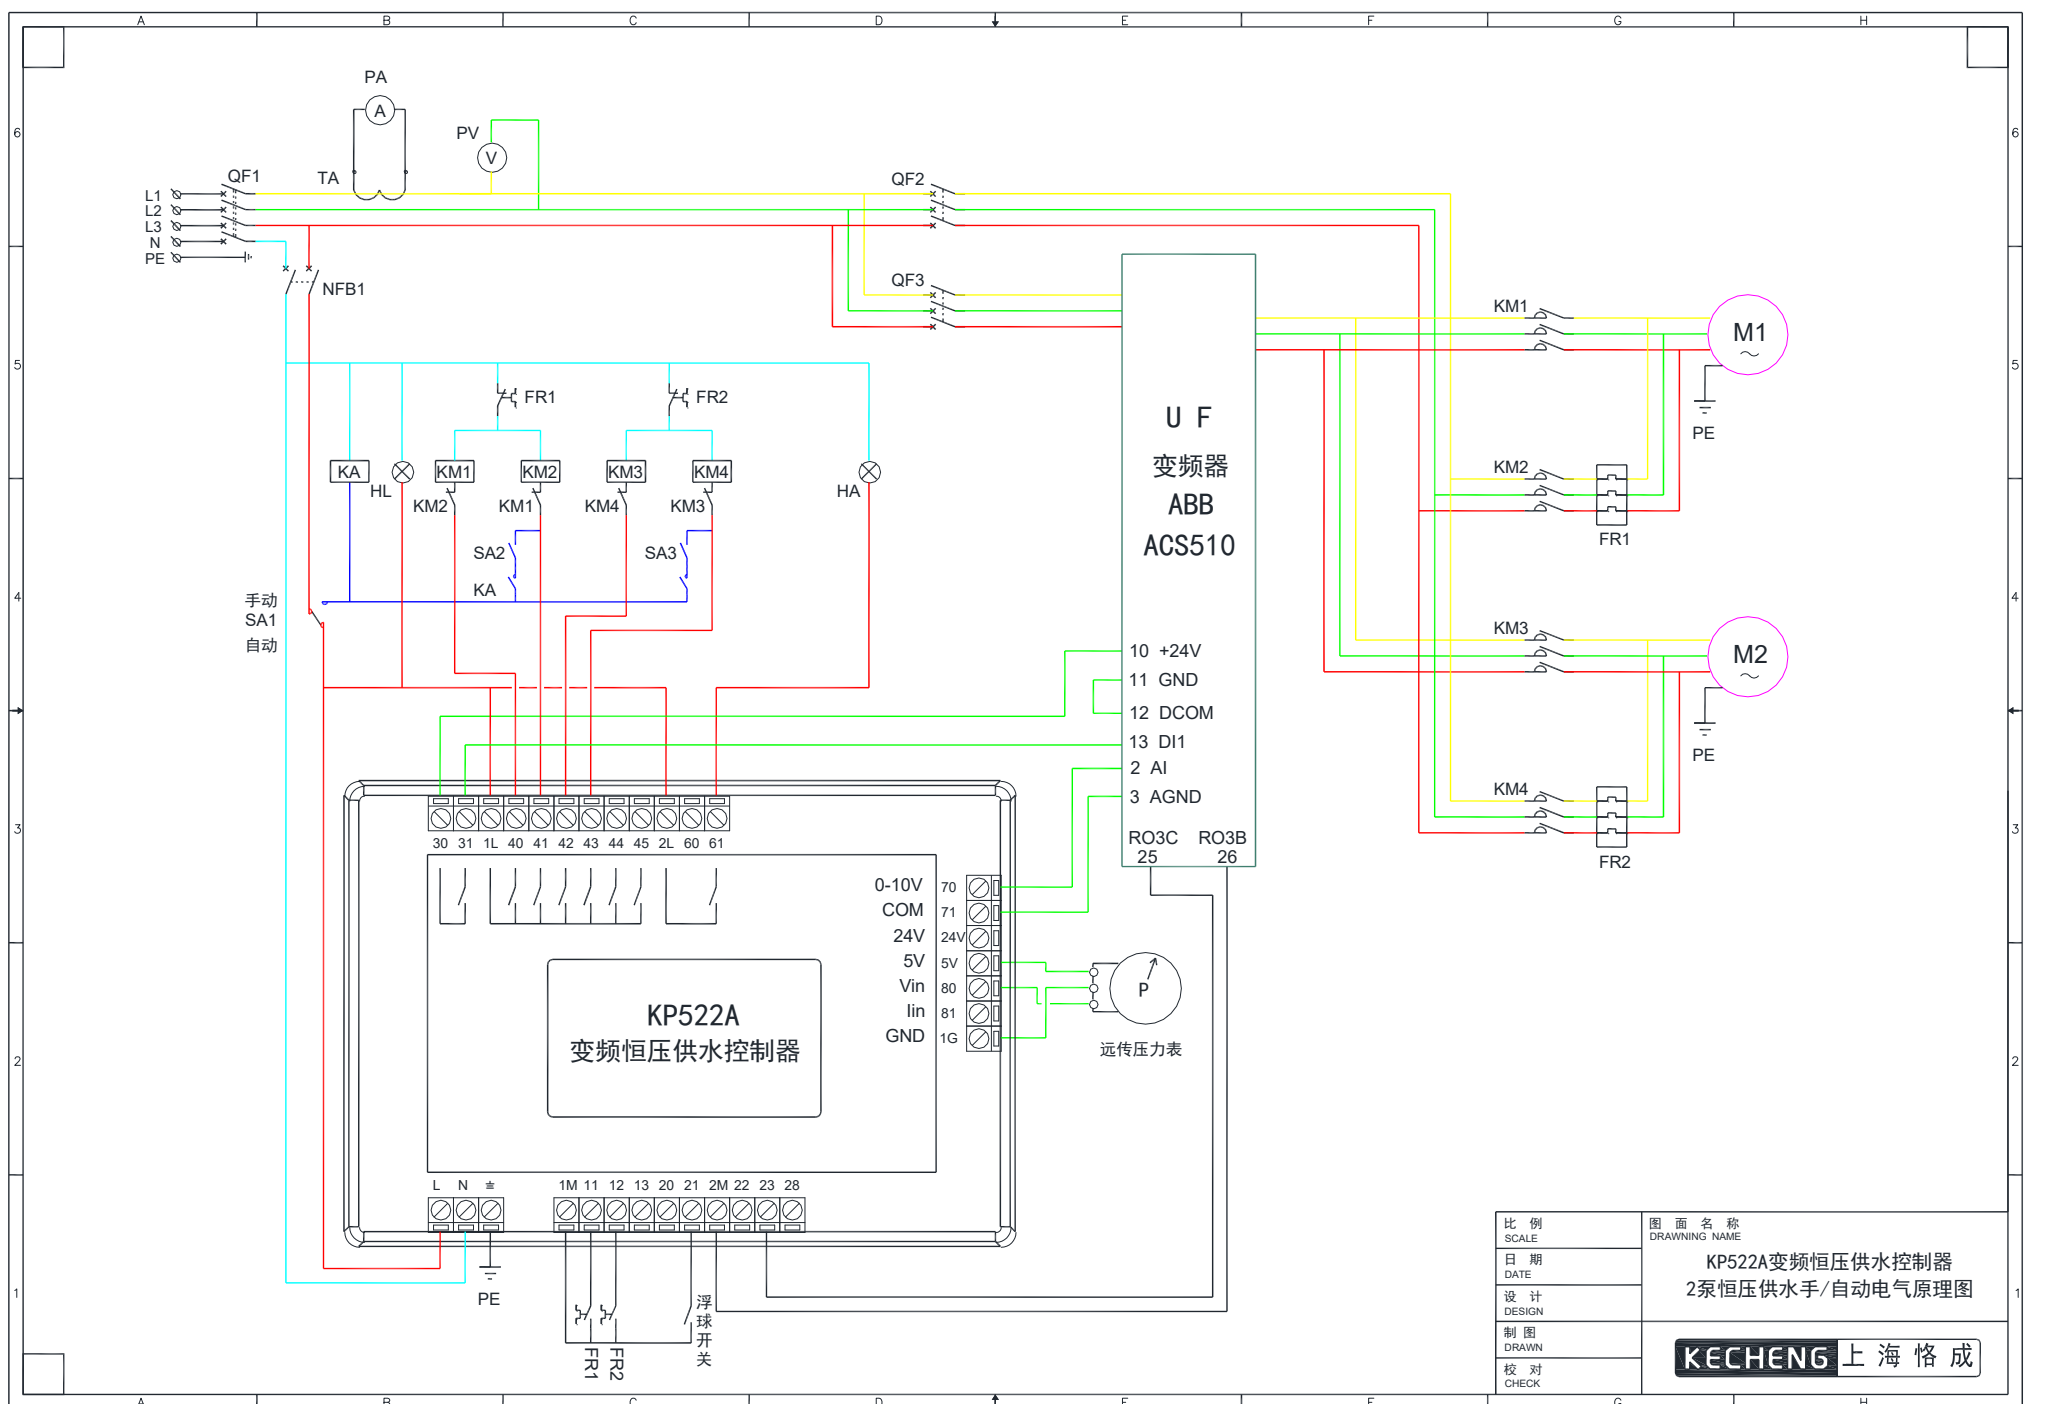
A B C D E F G H

6 5 4 3 2 1

PA
A
PV
V
QF1
TA
L1
L2
L3
N
PE
NFB1
QF2
QF3

U F
变频器
ABB
ACS510

10 +24V
11 GND
12 DCOM
13 DI1
2 AI
3 AGND
RO3C 25
RO3B 26

KM1
M1
PE
KM2
FR1
KM3
M2
PE
KM4
FR2

FR1
FR2
KA
HL
KM1
KM2
KM3
KM4
HA
KM2
KM1
KM4
KM3
SA2
SA3
KA
手动
SA1
自动

30 31 1L 40 41 42 43 44 45 2L 60 61

0-10V 70
COM 71
24V 24V
5V 5V
Vin 80
Iin 81
GND 1G

P
远传压力表

KP522A
变频恒压供水控制器

L N ≐
1M 11 12 13 20 21 2M 22 23 28
PE
FR1
FR2
浮球开关

比 例 SCALE
日 期 DATE
设 计 DESIGN
制 图 DRAWN
校 对 CHECK
图 面 名 称 DRAWNING NAME
KP522A变频恒压供水控制器
2泵恒压供水手/自动电气原理图
KECHENG 上 海 恪 成